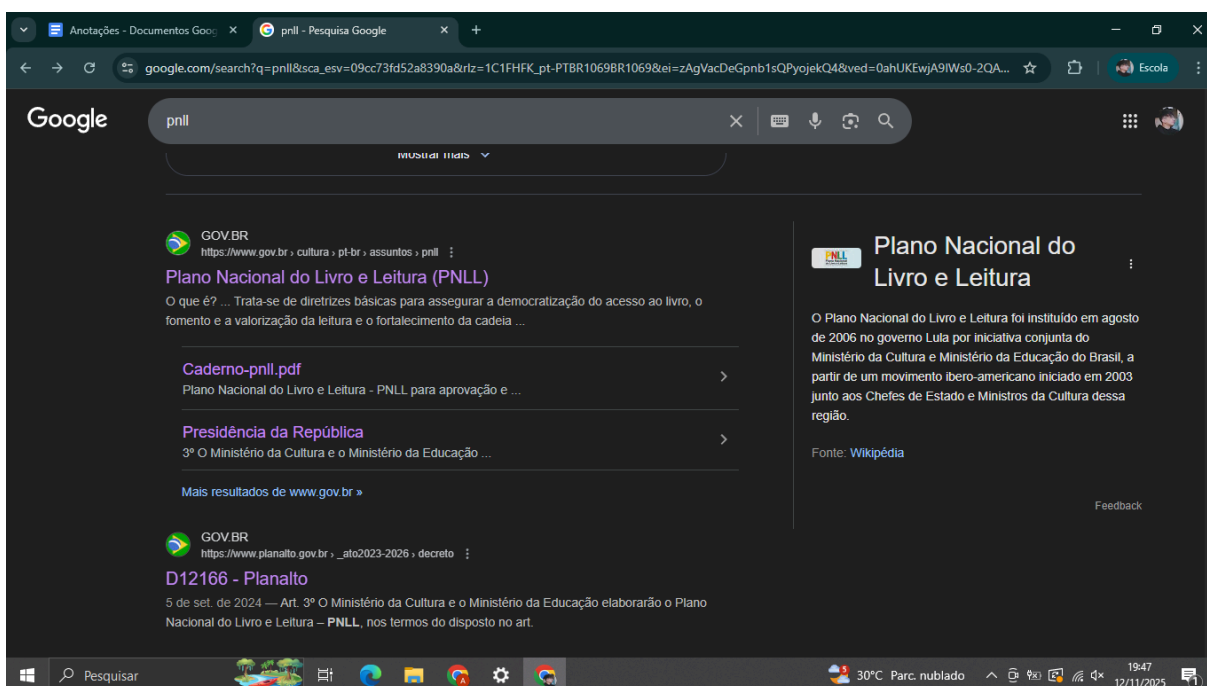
Anotações - Documentos Goog ×
pnll - Pesquisa Google ×
+

google.com/search?q=pnll&sca_esv=09cc73fd52a8390a&rlz=1C1FHFK_pt-PTBR1069BR1069&ei=zAgVacDeGpnb1sQPyojekQ4&ved=0ahUKEwjA9IWs0-2QA...

Escola

Google

pnll

Mostrar mais

GOV.BR
https://www.gov.br › cultura › pt-br › assuntos › pnll

Plano Nacional do Livro e Leitura (PNLL)

O que é? ... Trata-se de diretrizes básicas para assegurar a democratização do acesso ao livro, o fomento e a valorização da leitura e o fortalecimento da cadeia ...

Caderno-pnll.pdf
Plano Nacional do Livro e Leitura - PNLL para aprovação e ...

Presidência da República
3º O Ministério da Cultura e o Ministério da Educação ...

Mais resultados de www.gov.br »

GOV.BR
https://www.planalto.gov.br › _ato2023-2026 › decreto

D12166 - Planalto

5 de set. de 2024 — Art. 3º O Ministério da Cultura e o Ministério da Educação elaborarão o Plano Nacional do Livro e Leitura – PNLL, nos termos do disposto no art.

PNLL

Plano Nacional do Livro e Leitura

O Plano Nacional do Livro e Leitura foi instituído em agosto de 2006 no governo Lula por iniciativa conjunta do Ministério da Cultura e Ministério da Educação do Brasil, a partir de um movimento ibero-americano iniciado em 2003 junto aos Chefes de Estado e Ministros da Cultura dessa região.

Fonte: Wikipédia

Feedback

Pesquisar

30°C Parc. nublado

19:47
12/11/2025